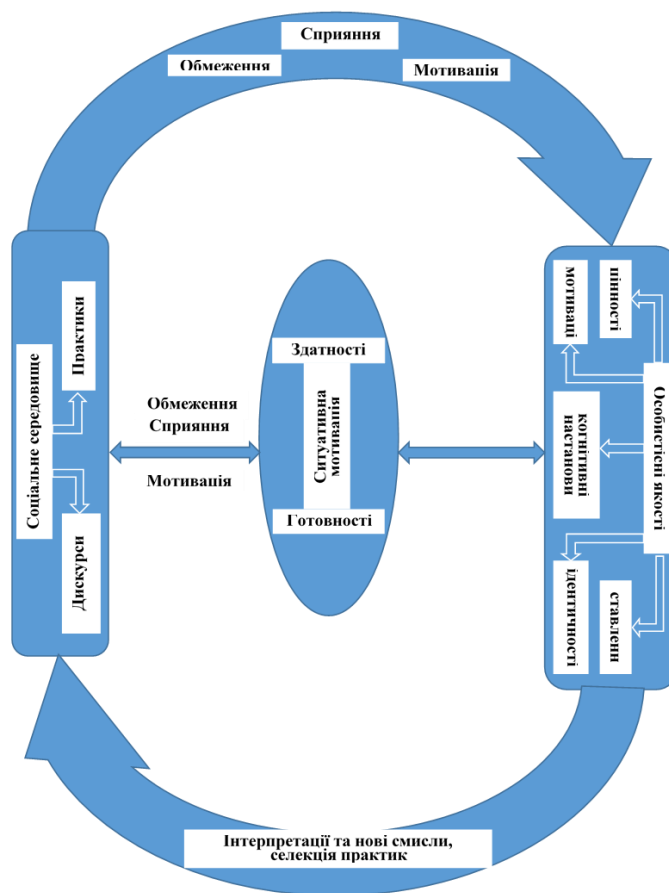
Сприяння
Обмеження
Мотивація

Соціальне середовище
Практики
Дискурси

Обмеження
Сприяння
Мотивація

Здатності
Ситуативна мотивація
Готовності

Особистісні якості
цінності
мотиваці
когнітивні настанови
ідентичності
ставлення

Інтерпретації та нові смисли, селекція практик